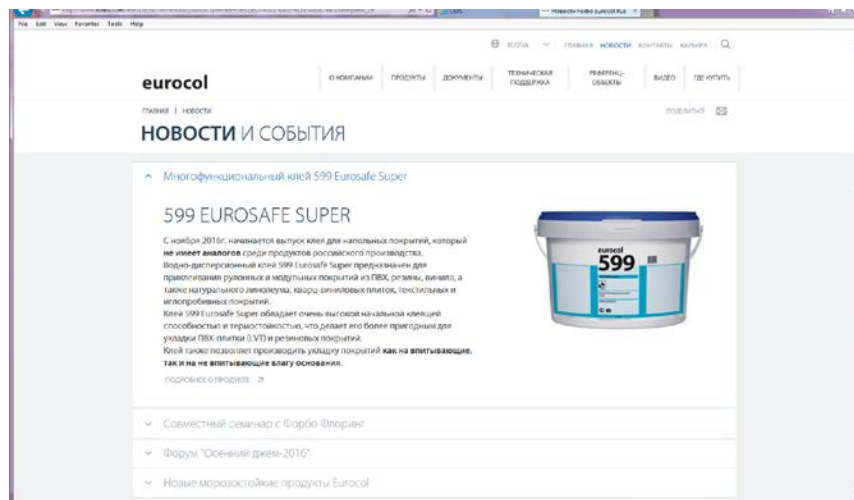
File Edit View Favorites Tools Help

RUSSIA ГЛАВНАЯ НОВОСТИ КОНТАКТЫ КАРЬЕРА

eurocol

О КОМПАНИИ ПРОДУКТЫ ДОКУМЕНТЫ ТЕХНИЧЕСКАЯ ПОДДЕРЖКА РЕФЕРЕНЦ-ОБЪЕКТЫ ВИДЕО ГДЕ КУПИТЬ

ГЛАВНАЯ | НОВОСТИ

ПОДЕЛИТЬСЯ

НОВОСТИ И СОБЫТИЯ

Многофункциональный клей 599 Eurosafe Super

599 EUROSAFE SUPER

С ноября 2016г. начинается выпуск клея для напольных покрытий, который не имеет аналогов среди продуктов российского производства.
Водно-дисперсионный клей 599 Eurosafe Super предназначен для приклеивания рулонных и модульных покрытий из ПВХ, резины, винила, а также натурального линолеума, кварц-виниловых плиток, текстильных и иглопробивных покрытий.
Клей 599 Eurosafe Super обладает очень высокой начальной клейкостью способностью и термостойкостью, что делает его более пригодным для укладки ПВХ-плитки (LVT) и резиновых покрытий.
Клей также позволяет производить укладку покрытий как на впитывающие, так и на не впитывающие влагу основания.

ПОДРОБНЕЕ О ПРОДУКТЕ

eurocol
599

Совместный семинар с Форбо Флоринг

Форум "Осенний джем-2016"

Новые морозостойкие продукты Eurocol